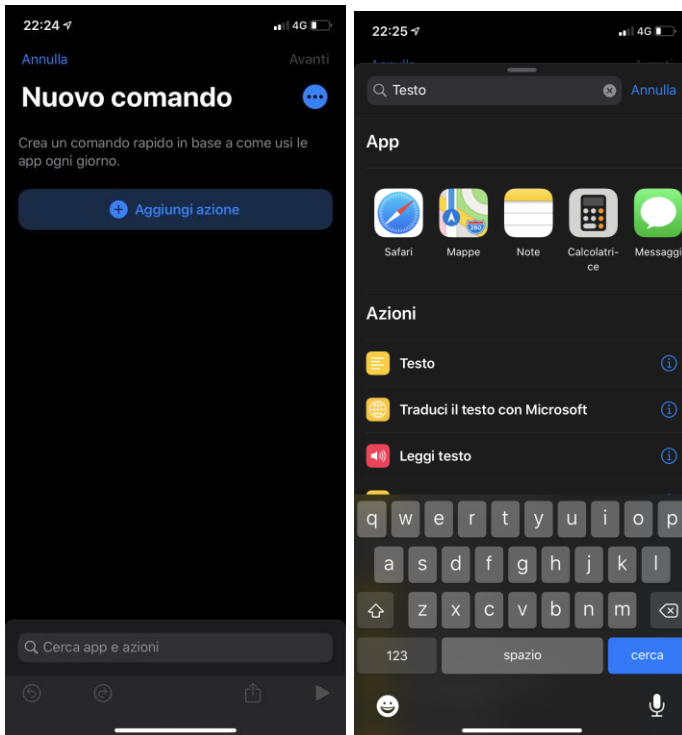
22:24 4G

Annulla Avanti

Nuovo comando

Crea un comando rapido in base a come usi le app ogni giorno.

Aggiungi azione

Cerca app e azioni

22:25 4G

Testo

Annulla

App

Safari

Mappe

Note

Calcolatrice

Messaggi

Azioni

Testo

Traduci il testo con Microsoft

Leggi testo

q w e r t y u i o p

a s d f g h j k l

z x c v b n m

123

spazio

cerca